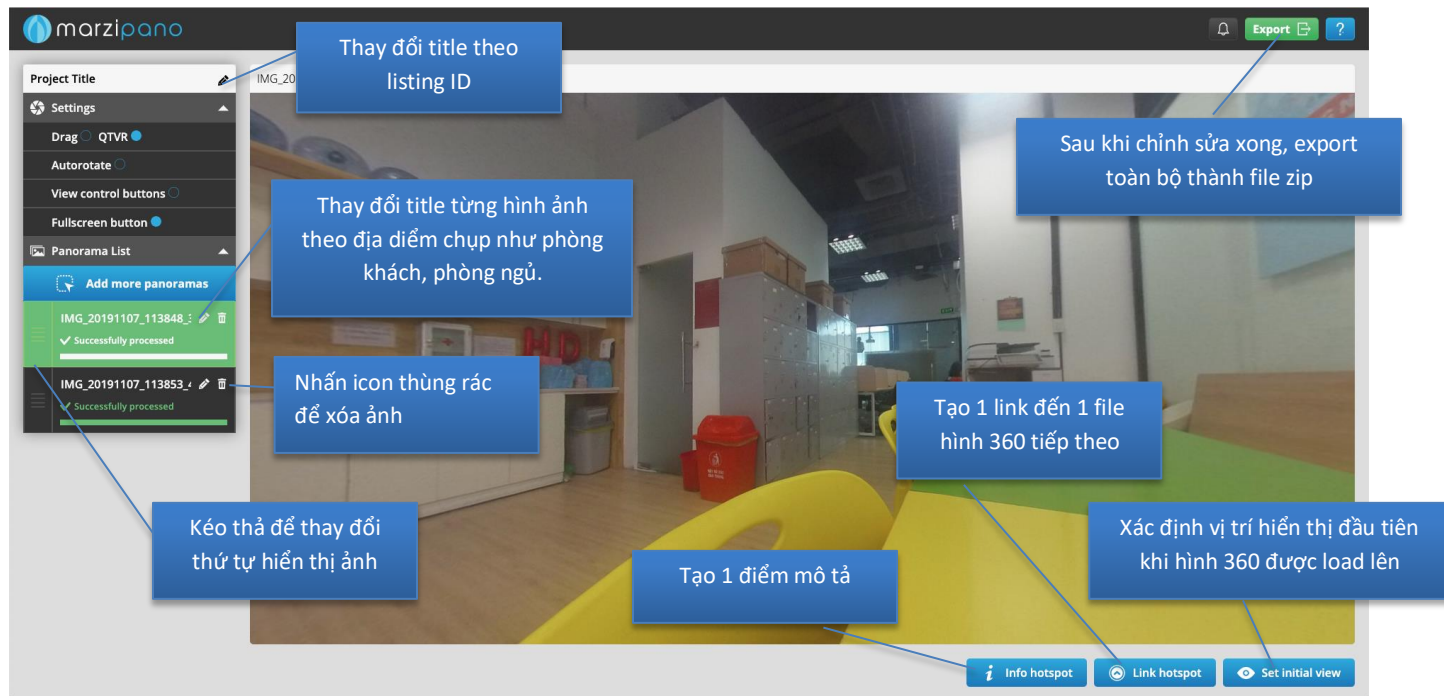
marzipano

Export

?

Project Title

Thay đổi title theo listing ID

IMG_201

Settings

Drag QTVR

Autorotate

View control buttons

Fullscreen button

Panorama List

Add more panoramas

IMG_20191107_113848_

Successfully processed

IMG_20191107_113853_

Successfully processed

Thay đổi title từng hình ảnh theo địa diểm chụp như phòng khách, phòng ngủ.

Sau khi chỉnh sửa xong, export toàn bộ thành file zip

Nhấn icon thùng rác để xóa ảnh

Tạo 1 link đến 1 file hình 360 tiếp theo

Kéo thả để thay đổi thứ tự hiển thị ảnh

Xác định vị trí hiển thị đầu tiên khi hình 360 được load lên

Tạo 1 điểm mô tả

Info hotspot

Link hotspot

Set initial view